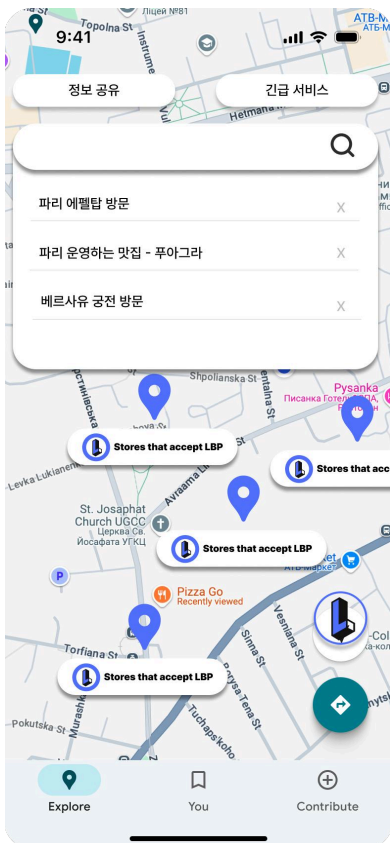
9:41
Topolna St
Ліцей №81
Instrume
ATB-M
Hetmana
정보 공유
긴급 서비스
파리 에펠탑 방문
X
파리 운영하는 맛집 - 푸아그라
X
베르사유 궁전 방문
X
Shpolianska St
Pysanka
Писанка Готель СПА
Stores that accept LBP
Stores that acc
Levka Lukianen
Avraama Lincoln St
St. Josaphat Church UGCC
Церква Св. Йосафата УГКЦ
Stores that accept LBP
АТБ-Маркет
P
Pizza Go
Recently viewed
Vesniana St
Torfiana St
Stores that accept LBP
Sinna St
Pokutska St
Tuchapskoho
Murashka
Explore
You
Contribute